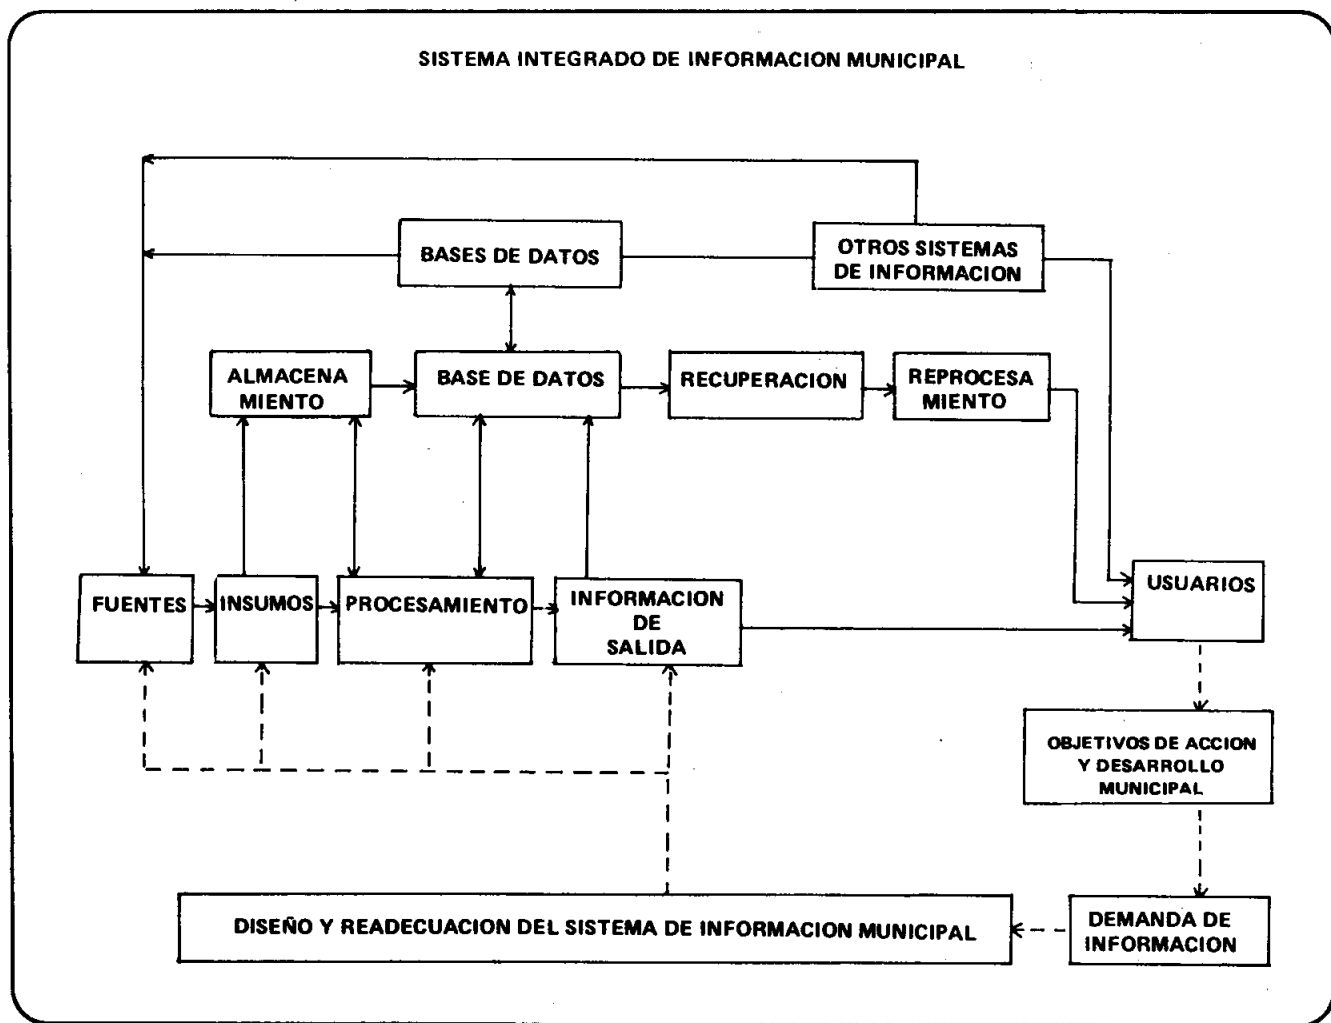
SISTEMA INTEGRADO DE INFORMACION MUNICIPAL

BASES DE DATOS

OTROS SISTEMAS DE INFORMACION

ALMACENA MIENTO

BASE DE DATOS

RECUPERACION

REPROCESA MIENTO

FUENTES

INSUMOS

PROCESAMIENTO

INFORMACION DE SALIDA

USUARIOS

OBJETIVOS DE ACCION Y DESARROLLO MUNICIPAL

DISEÑO Y READECUACION DEL SISTEMA DE INFORMACION MUNICIPAL

DEMANDA DE INFORMACION